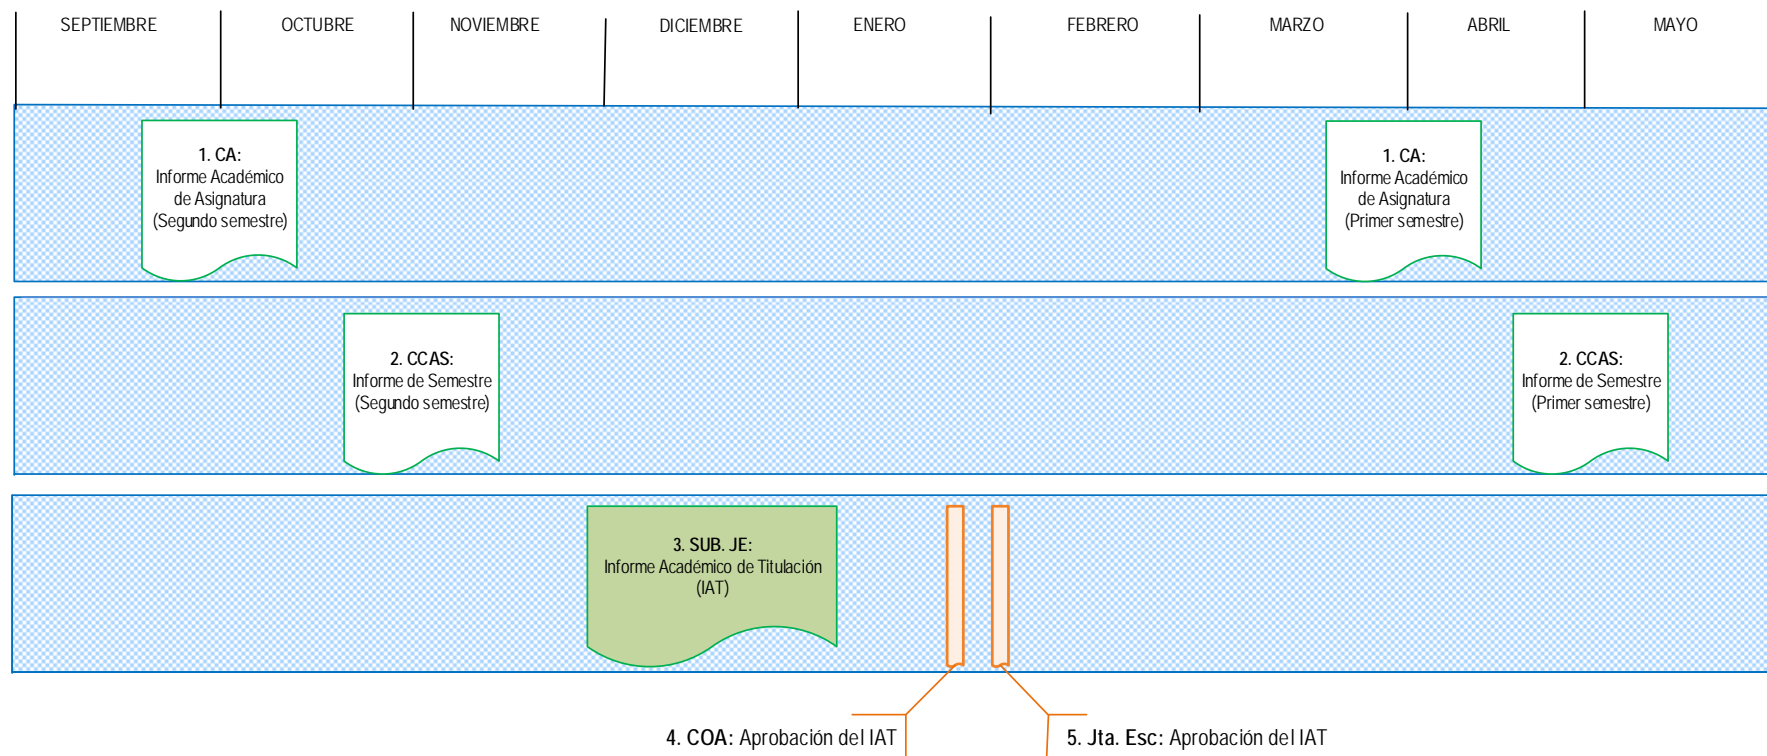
| SEPTIEMBRE | OCTUBRE | NOVIEMBRE | DICIEMBRE | ENERO | FEBRERO | MARZO | ABRIL | MAYO |
|---|---|---|---|---|---|---|---|---|

**1. CA:**
Informe Académico de Asignatura (Segundo semestre)

**1. CA:**
Informe Académico de Asignatura (Primer semestre)

**2. CCAS:**
Informe de Semestre (Segundo semestre)

**2. CCAS:**
Informe de Semestre (Primer semestre)

**3. SUB. JE:**
Informe Académico de Titulación (IAT)

**4. COA:** Aprobación del IAT

**5. Jta. Esc:** Aprobación del IAT